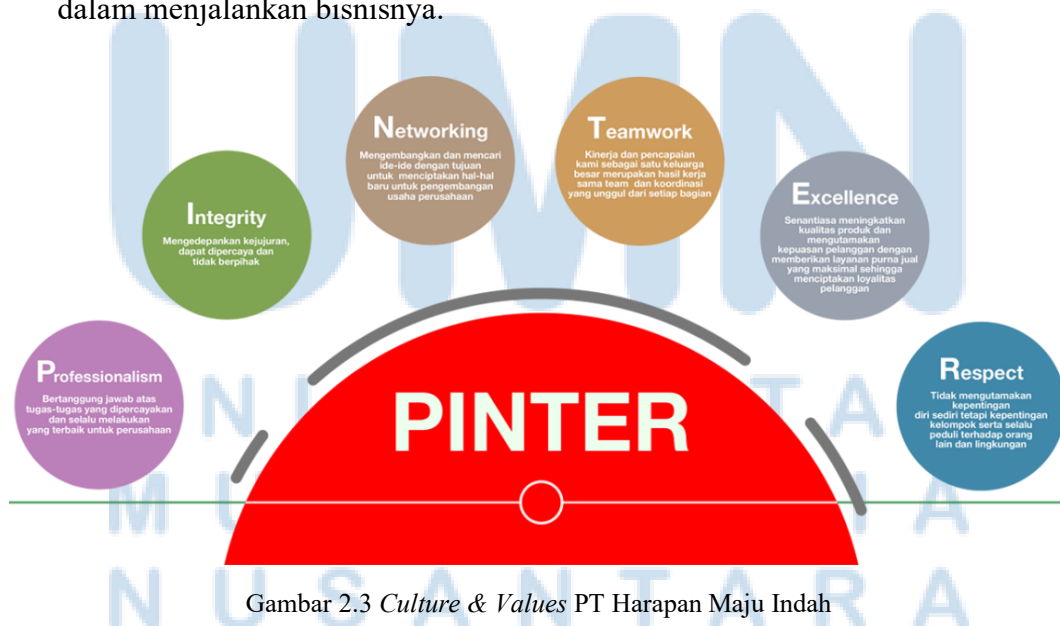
dalam menjalankan bisnisnya.

Networking
Mengembangkan dan mencari ide-ide dengan tujuan untuk menciptakan hal-hal baru untuk pengembangan usaha perusahaan

Teamwork
Kinerja dan pencapaian kami sebagai satu keluarga besar merupakan hasil kerja sama team dan koordinasi yang unggul dari setiap bagian

Integrity
Mengedepankan kejujuran, dapat dipercaya dan tidak berpihak

Excellence
Senantiasa meningkatkan kualitas produk dan mengutamakan kepuasan pelanggan dengan memberikan layanan purna jual yang maksimal sehingga menciptakan loyalitas pelanggan

Professionalism
Bertanggung jawab atas tugas-tugas yang dipercayakan dan selalu melakukan yang terbaik untuk perusahaan

Respect
Tidak mengutamakan kepentingan diri sediri tetapi kepentingan kelompok serta selalu peduli terhadap orang lain dan lingkungan

PINTER

UMN
UNIVERSITAS
MULTIMEDIA
NUSANTARA

Gambar 2.3 *Culture & Values* PT Harapan Maju Indah